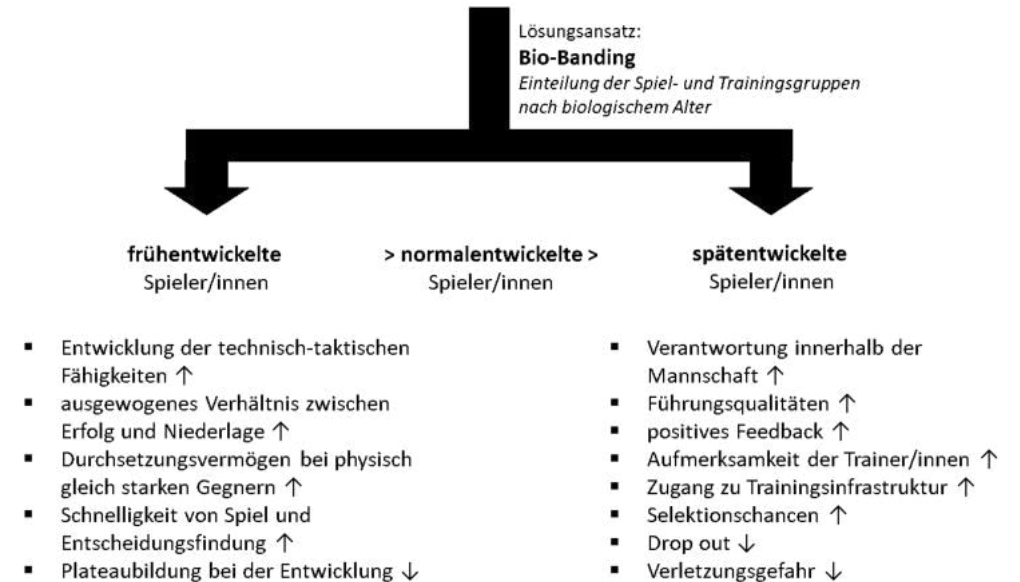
Lösungsansatz:
**Bio-Banding**
*Einteilung der Spiel- und Trainingsgruppen nach biologischem Alter*

**frühentwickelte**
Spieler/innen

**> normalentwickelte >**
Spieler/innen

**spätentwickelte**
Spieler/innen

- Entwicklung der technisch-taktischen Fähigkeiten ↑
- ausgewogenes Verhältnis zwischen Erfolg und Niederlage ↑
- Durchsetzungsvermögen bei physisch gleich starken Gegnern ↑
- Schnelligkeit von Spiel und Entscheidungsfindung ↑
- Plateaubildung bei der Entwicklung ↓

- Verantwortung innerhalb der Mannschaft ↑
- Führungsqualitäten ↑
- positives Feedback ↑
- Aufmerksamkeit der Trainer/innen ↑
- Zugang zu Trainingsinfrastruktur ↑
- Selektionschancen ↑
- Drop out ↓
- Verletzungsgefahr ↓